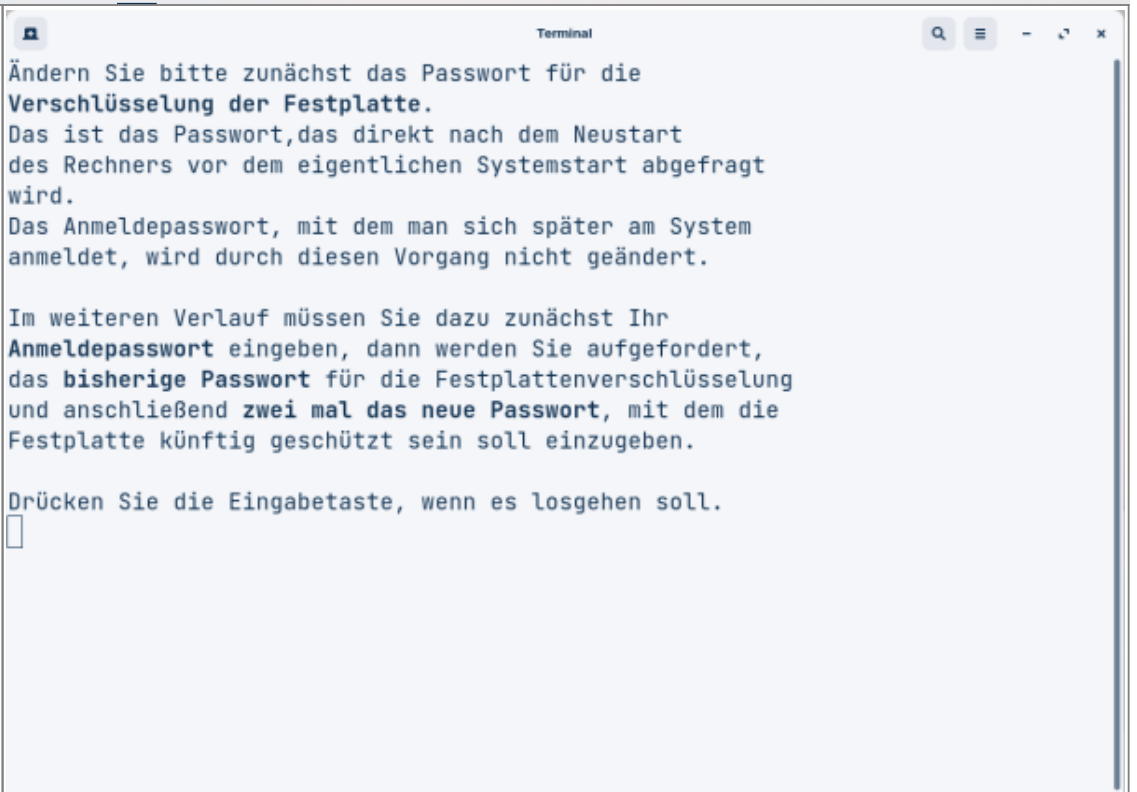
Terminal

Ändern Sie bitte zunächst das Passwort für die **Verschlüsselung der Festplatte**.
Das ist das Passwort,das direkt nach dem Neustart des Rechners vor dem eigentlichen Systemstart abgefragt wird.
Das Anmeldepasswort, mit dem man sich später am System anmeldet, wird durch diesen Vorgang nicht geändert.

Im weiteren Verlauf müssen Sie dazu zunächst Ihr **Anmeldepasswort** eingeben, dann werden Sie aufgefordert, das **bisherige Passwort** für die Festplattenverschlüsselung und anschließend **zwei mal das neue Passwort**, mit dem die Festplatte künftig geschützt sein soll einzugeben.

Drücken Sie die Eingabetaste, wenn es losgehen soll.